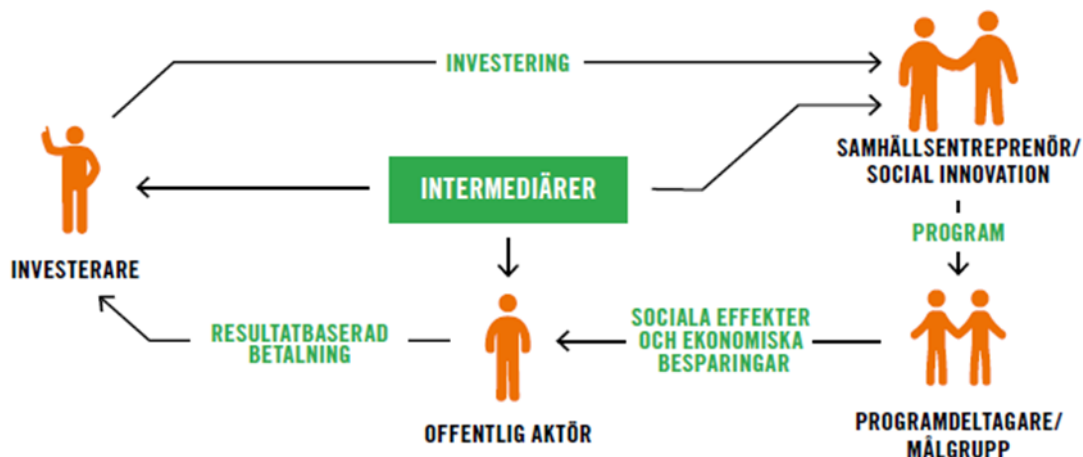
INVESTERING

SAMHÄLLSENTREPRENÖR/ SOCIAL INNOVATION

INTERMEDIÄRER

INVESTERARE

PROGRAM

RESULTATBASERAD BETALNING

SOCIALA EFFEKTER OCH EKONOMISKA BESPARINGAR

OFFENTLIG AKTÖR

PROGRAMDELTAGARE/ MÅLGRUPP